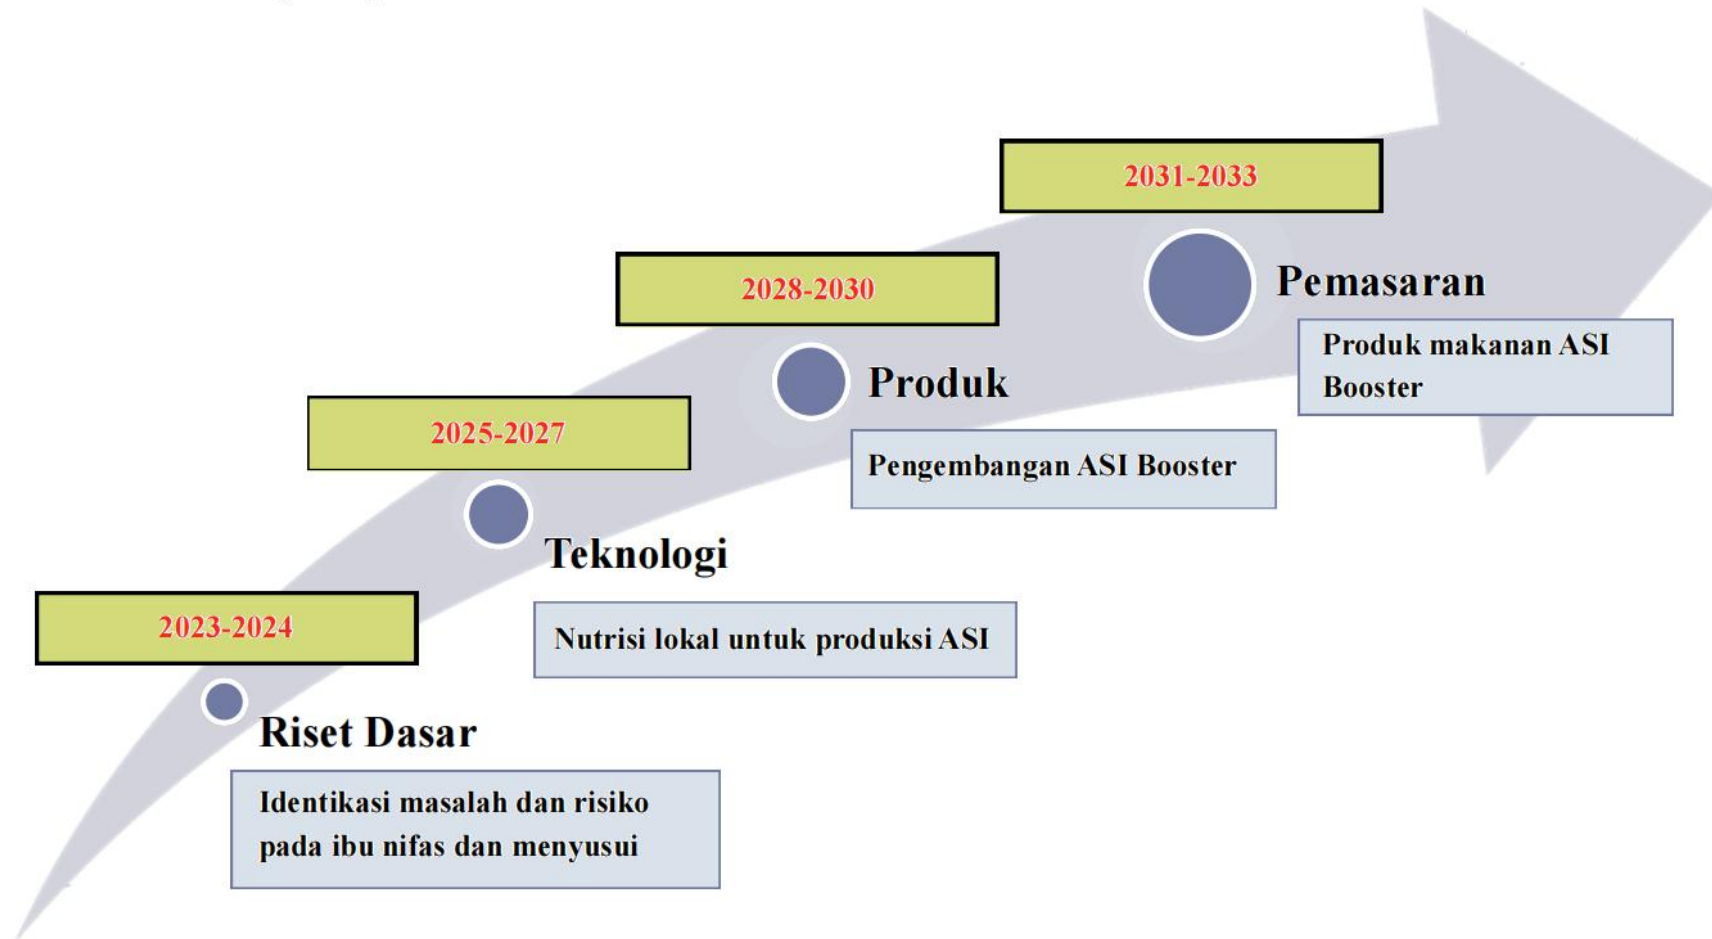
2023-2024

Riset Dasar

Identikasi masalah dan risiko pada ibu nifas dan menyusui

2025-2027

Teknologi

Nutrisi lokal untuk produksi ASI

2028-2030

Produk

Pengembangan ASI Booster

2031-2033

Pemasaran

Produk makanan ASI Booster